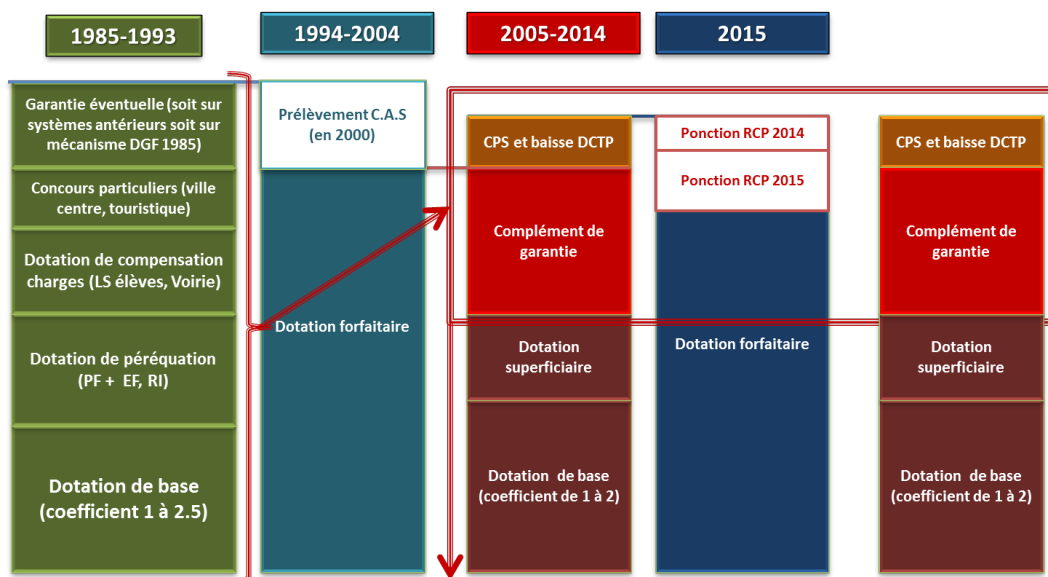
1985-1993

1994-2004

2005-2014

2015

Garantie éventuelle (soit sur systèmes antérieurs soit sur mécanisme DGF 1985)

Concours particuliers (ville centre, touristique)

Dotation de compensation charges (LS élèves, Voirie)

Dotation de péréquation (PF + EF, RI)

Dotation de base (coefficient 1 à 2.5)

Prélèvement C.A.S (en 2000)

Dotation forfaitaire

CPS et baisse DCTP

Complément de garantie

Dotation superficiaire

Dotation de base (coefficient de 1 à 2)

Ponction RCP 2014

Ponction RCP 2015

Dotation forfaitaire

CPS et baisse DCTP

Complément de garantie

Dotation superficiaire

Dotation de base (coefficient de 1 à 2)